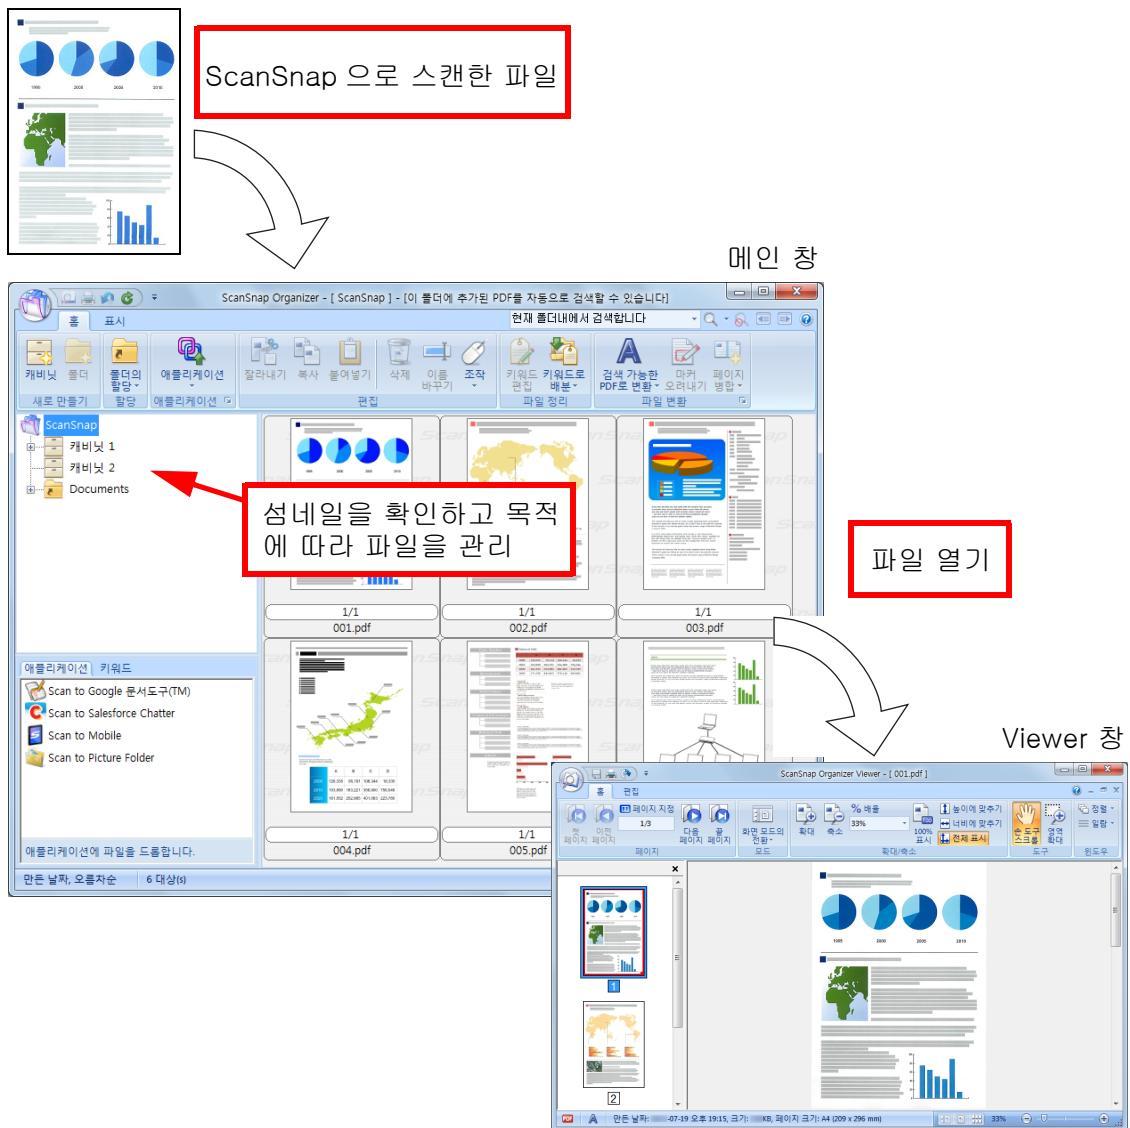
ScanSnap 으로 스캔한 파일

메인 창

ScanSnap Organizer - [ ScanSnap ] - [이 폴더에 추가된 PDF를 자동으로 검색할 수 있습니다]

홈 표시

현재 폴더내에서 검색합니다

캐비닛 폴더 폴더의 할당 애플리케이션 잘라내기 복사 붙여넣기 삭제 이름 바꾸기 조작 키워드 편집 키워드로 배분 검색 가능한 PDF로 변환 마커 오려내기 페이지 병합

새로 만들기 할당 애플리케이션 편집 파일 정리 파일 변환

ScanSnap
캐비닛 1
캐비닛 2
Documents

섬네일을 확인하고 목적에 따라 파일을 관리

파일 열기

1/1
001.pdf
1/1
002.pdf
1/1
003.pdf
1/1
004.pdf
1/1
005.pdf

애플리케이션 키워드
Scan to Google 문서도구(TM)
Scan to Salesforce Chatter
Scan to Mobile
Scan to Picture Folder

애플리케이션에 파일을 드롭합니다.

만든 날짜, 오름차순 6 대상(s)

Viewer 창

ScanSnap Organizer Viewer - [ 001.pdf ]

홈 편집

페이지 지정 1/3 첫 페이지 이전 페이지 다음 페이지 끝 페이지 화면 모드의 전환 확대 축소 % 배율 33% 100% 표시 높이에 맞추기 너비에 맞추기 전체 표시 손 도구 스크롤 영역 확대 정렬 일람

페이지 모드 확대/축소 도구 윈도우

1
2

만든 날짜: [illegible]-07-19 오후 19:15, 크기: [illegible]KB, 페이지 크기: A4 (209 x 296 mm) 33%